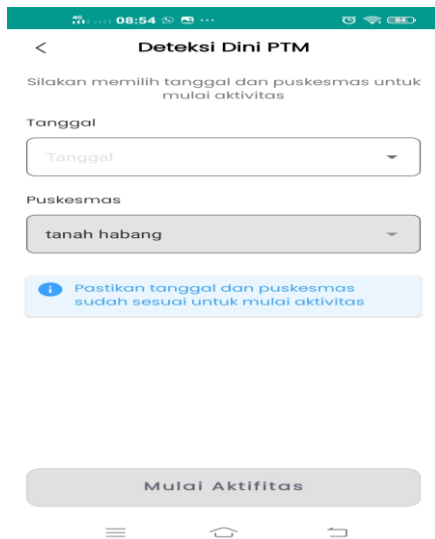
08:54

<

Deteksi Dini PTM

Silakan memilih tanggal dan puskesmas untuk mulai aktivitas

Tanggal

Tanggal

Puskesmas

tanah habang

Pastikan tanggal dan puskesmas sudah sesuai untuk mulai aktivitas

Mulai Aktifitas